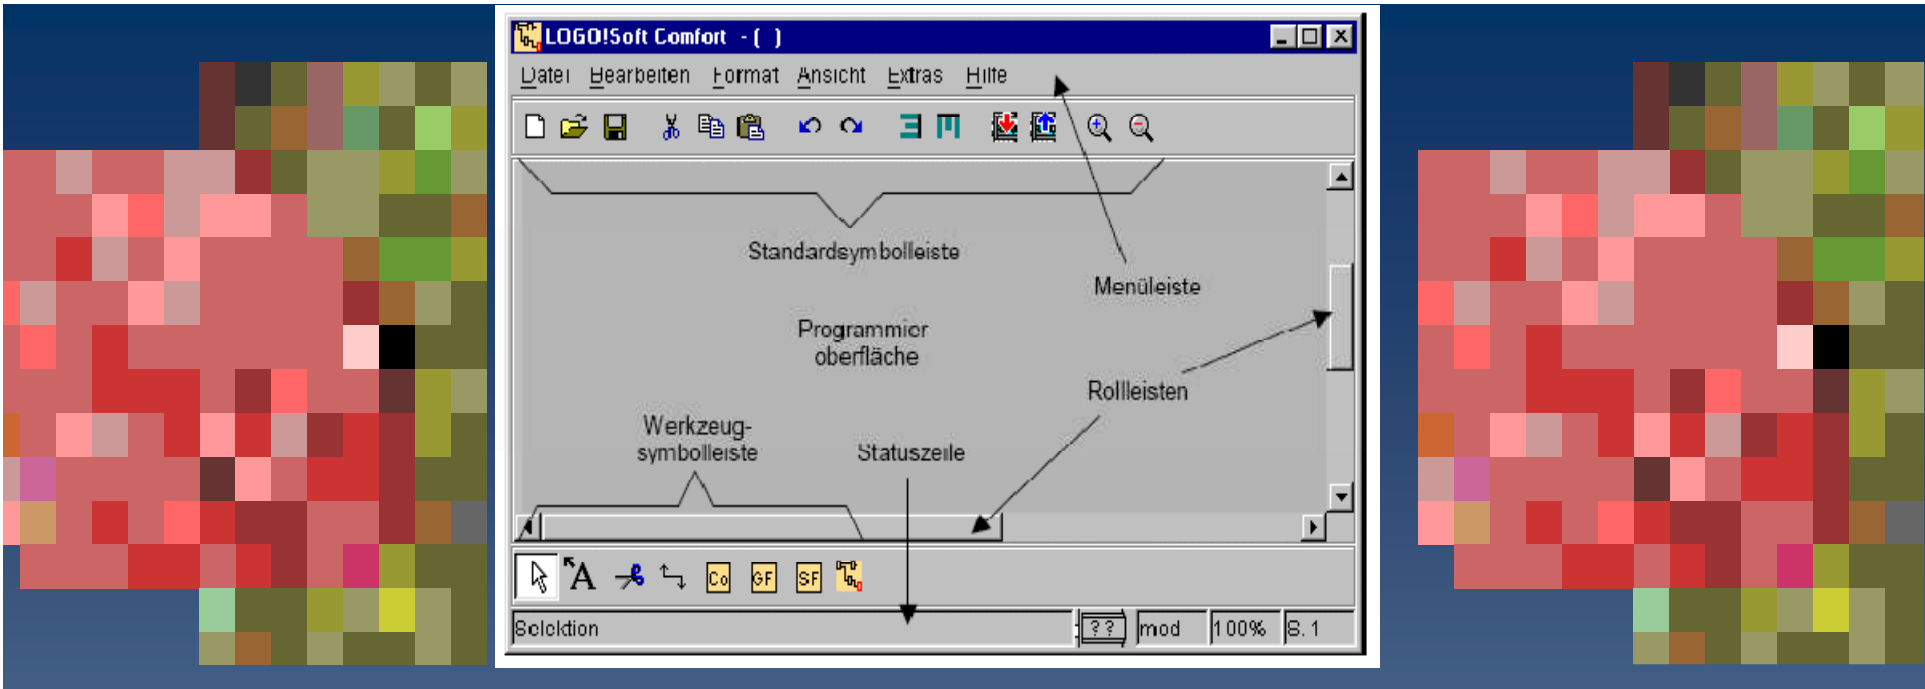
LOGO!Soft Comfort - ( )

Datei Bearbeiten Format Ansicht Extras Hilfe

Standardsymbolleiste

Menüleiste

Programmier oberfläche

Rollleisten

Werkzeug- symbolleiste

Statuszeile

Co GF SF

Selektion ?? mod 100% S. 1